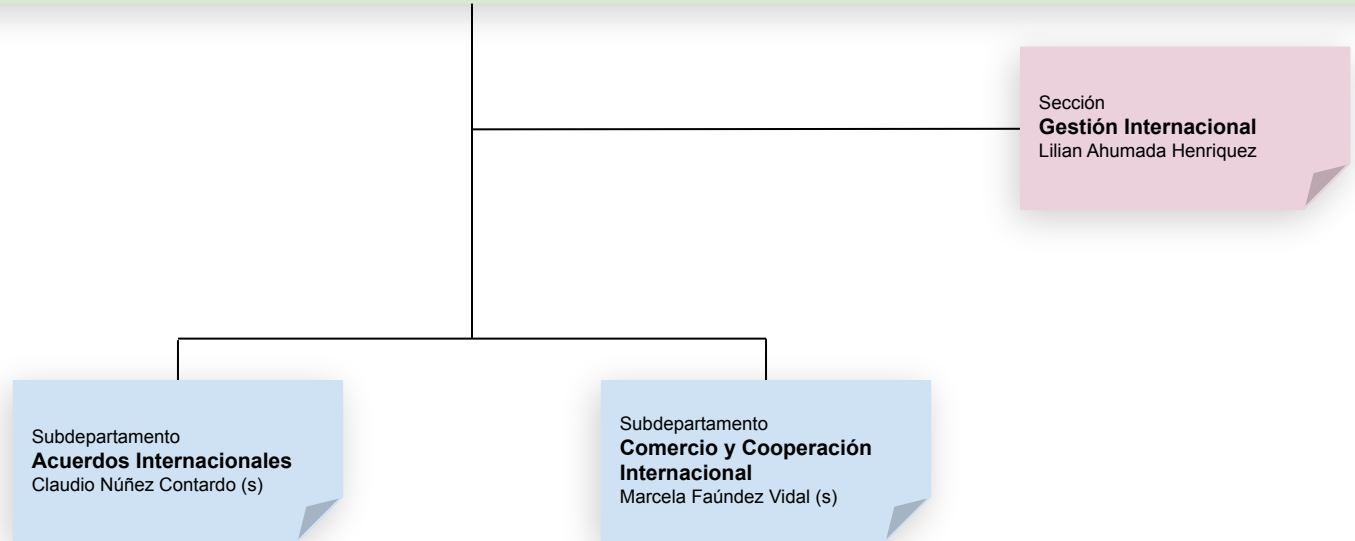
Sección
**Gestión Internacional**
Lilian Ahumada Henriquez

Subdepartamento
**Acuerdos Internacionales**
Claudio Núñez Contardo (s)

Subdepartamento
**Comercio y Cooperación Internacional**
Marcela Faúndez Vidal (s)